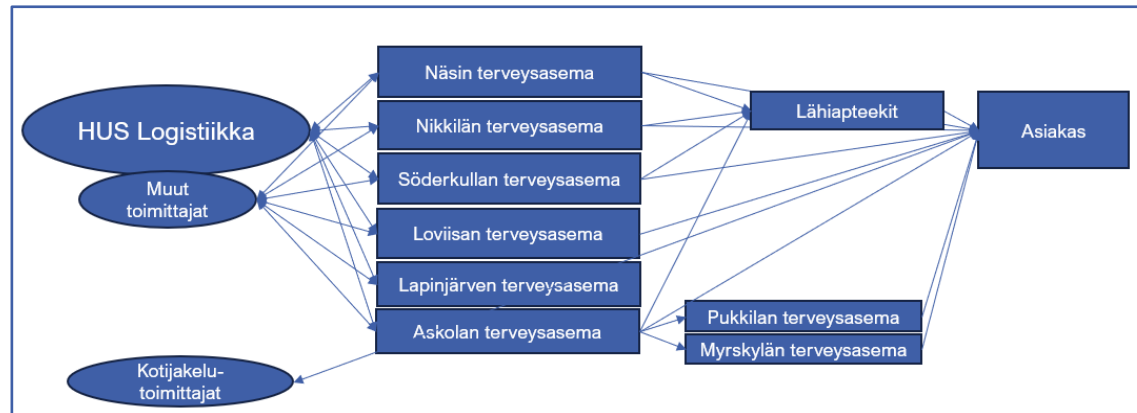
HUS Logistiikka

Muut toimittajat

Kotijakelu-toimittajat

Näsin terveysasema

Nikkilän terveysasema

Söderkullan terveysasema

Loviisan terveysasema

Lapinjärven terveysasema

Askolan terveysasema

Lähiapteekit

Pukkilan terveysasema

Myrskylän terveysasema

Asiakas